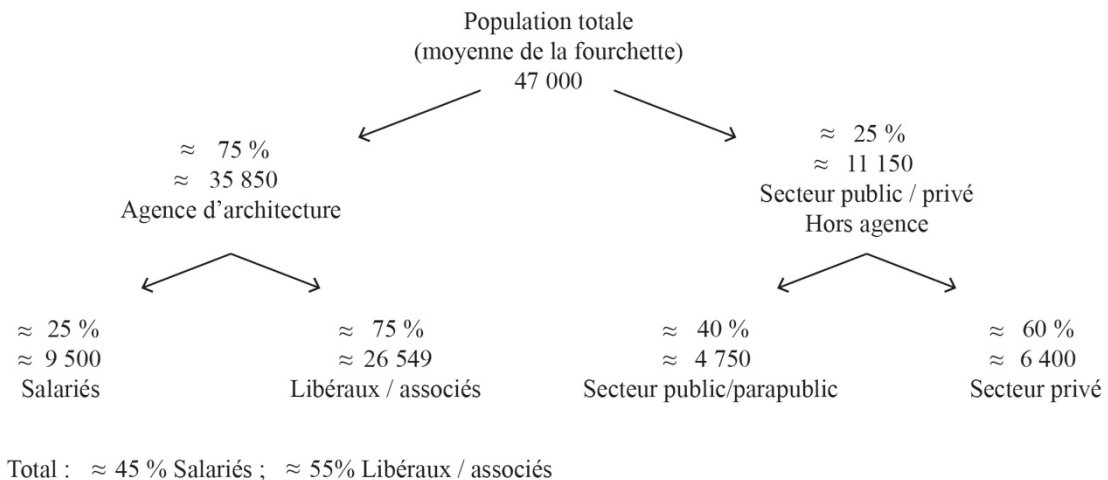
Population totale
(moyenne de la fourchette)
47 000

$\approx$ 75 %
$\approx$ 35 850
Agence d'architecture

$\approx$ 25 %
$\approx$ 11 150
Secteur public / privé
Hors agence

$\approx$ 25 %
$\approx$ 9 500
Salariés

$\approx$ 75 %
$\approx$ 26 549
Libéraux / associés

$\approx$ 40 %
$\approx$ 4 750
Secteur public/parapublic

$\approx$ 60 %
$\approx$ 6 400
Secteur privé

Total : $\approx$ 45 % Salariés ; $\approx$ 55% Libéraux / associés